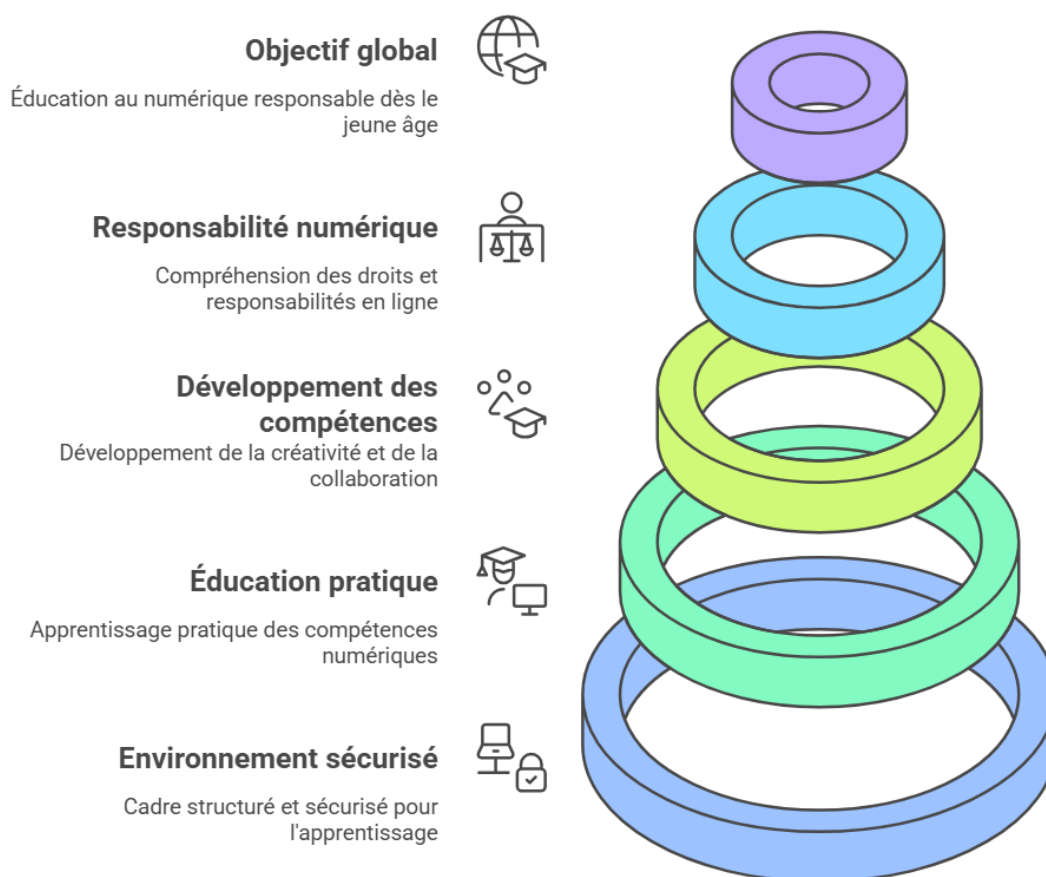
Objectif global

Éducation au numérique responsable dès le jeune âge

Responsabilité numérique

Compréhension des droits et responsabilités en ligne

Développement des compétences

Développement de la créativité et de la collaboration

Éducation pratique

Apprentissage pratique des compétences numériques

Environnement sécurisé

Cadre structuré et sécurisé pour l'apprentissage